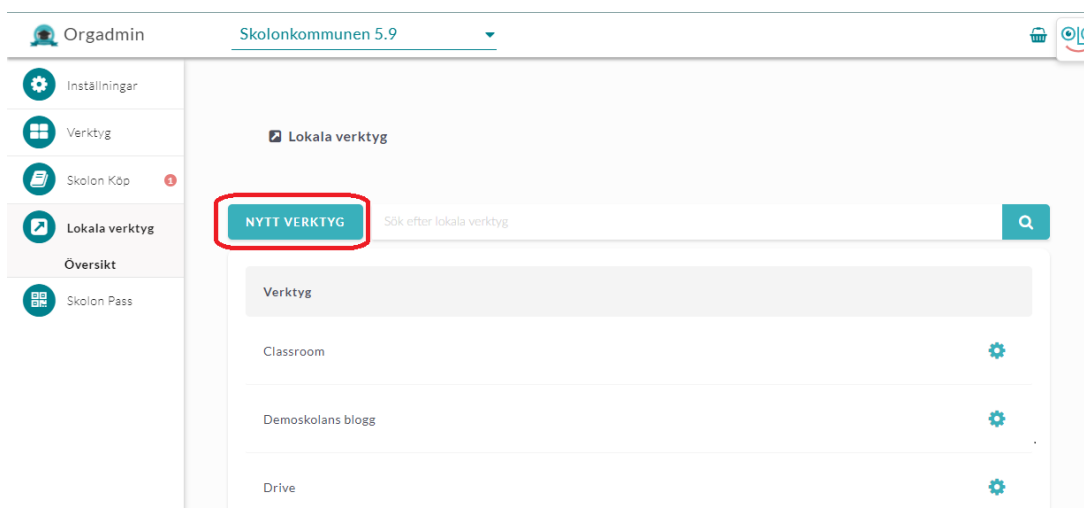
Orgadmin

Skolonkommunen 5.9

Inställningar

Verktyg

Skolon Köp 1

Lokala verktyg

Översikt

Skolon Pass

Lokala verktyg

NYTT VERKTYG

Sök efter lokala verktyg

| Verktyg |
|---|
| Classroom |
| Demoskolans blogg |
| Drive |